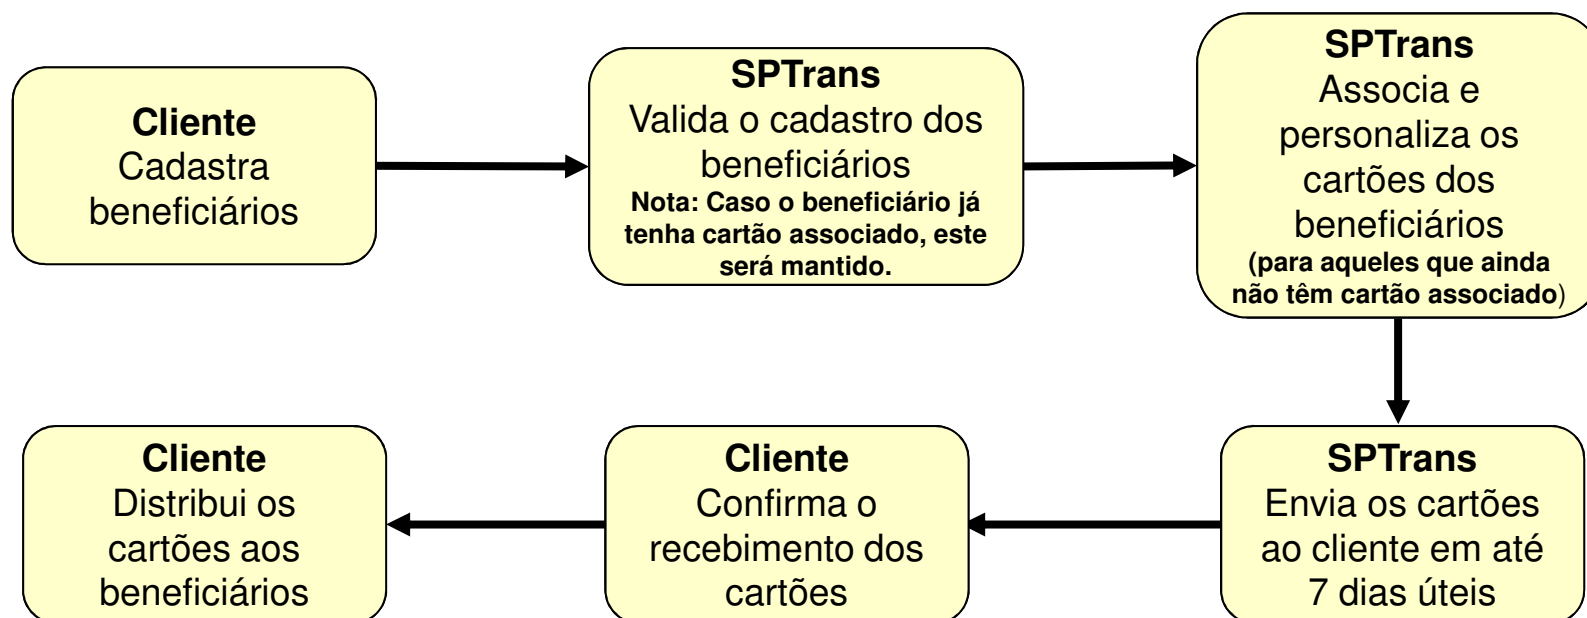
**Cliente**
Cadastra beneficiários

**SPTrans**
Valida o cadastro dos beneficiários
**Nota: Caso o beneficiário já tenha cartão associado, este será mantido.**

**SPTrans**
Associa e personaliza os cartões dos beneficiários
**(para aqueles que ainda não têm cartão associado**)

**SPTrans**
Envia os cartões ao cliente em até 7 dias úteis

**Cliente**
Confirma o recebimento dos cartões

**Cliente**
Distribui os cartões aos beneficiários